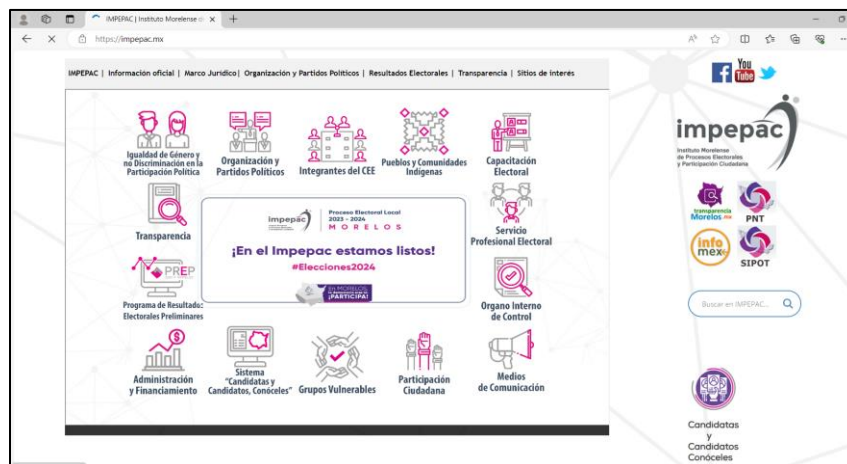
IMPEPAC | Instituto Morelense de
https://impepac.mx

IMPEPAC | Información oficial | Marco Jurídico | Organización y Partidos Políticos | Resultados Electorales | Transparencia | Sitios de interés

Igualdad de Género y no Discriminación en la Participación Política

Organización y Partidos Políticos

Integrantes del CEE

Pueblos y Comunidades Indígenas

Capacitación Electoral

Transparencia

impepac Proceso Electoral Local 2023 - 2024 MORELOS

¡En el Impepac estamos listos!

#Elecciones2024

EN MORELOS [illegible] ¡PARTICIPA!

Servicio Profesional Electoral

PREP

Programa de Resultados Electorales Preliminares

Órgano Interno de Control

Administración y Financiamiento

Sistema "Candidatas y Candidatos, Conóceles"

Grupos Vulnerables

Participación Ciudadana

Medios de Comunicación

You Tube

impepac

Instituto Morelense de Procesos Electorales y Participación Ciudadana

Transparencia Morelos

PNT

info mex

SIPOT

Buscar en IMPEPAC...

Candidatas y Candidatos Conóceles